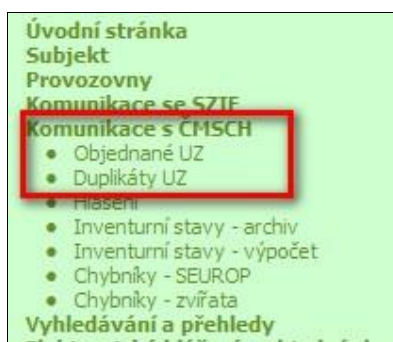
Úvodní stránka
Subjekt
Provozovny
Komunikace se SZIF
Komunikace s ČMSCH
• Objednané UZ
• Duplikáty UZ
• Hlášení
• Inventurní stavy - archiv
• Inventurní stavy - výpočet
• Chybníky - SEUROP
• Chybníky - zvířata
Vyhledávání a přehledy
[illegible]